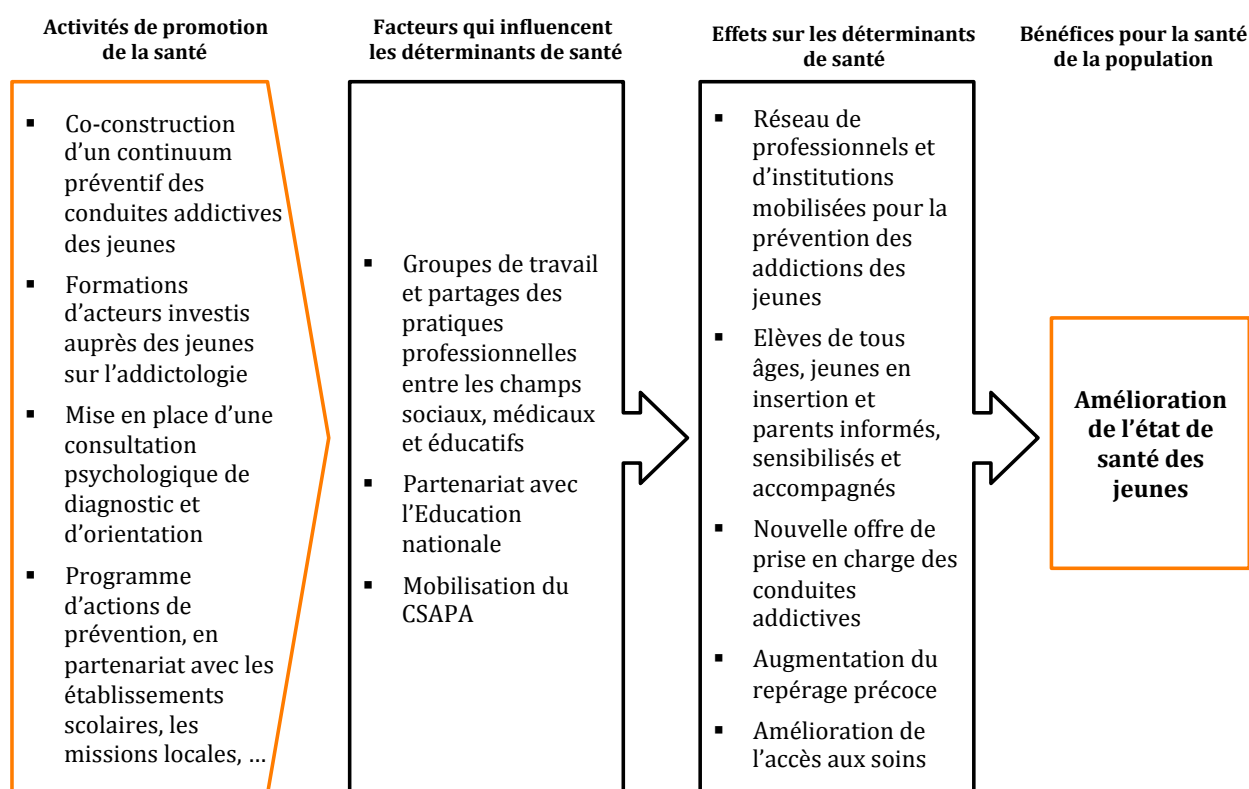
Activités de promotion de la santé

- Co-construction d'un continuum préventif des conduites addictives des jeunes
- Formations d'acteurs investis auprès des jeunes sur l'addictologie
- Mise en place d'une consultation psychologique de diagnostic et d'orientation
- Programme d'actions de prévention, en partenariat avec les établissements scolaires, les missions locales, …

Facteurs qui influencent les déterminants de santé

- Groupes de travail et partages des pratiques professionnelles entre les champs sociaux, médicaux et éducatifs
- Partenariat avec l'Education nationale
- Mobilisation du CSAPA

Effets sur les déterminants de santé

- Réseau de professionnels et d'institutions mobilisées pour la prévention des addictions des jeunes
- Elèves de tous âges, jeunes en insertion et parents informés, sensibilisés et accompagnés
- Nouvelle offre de prise en charge des conduites addictives
- Augmentation du repérage précoce
- Amélioration de l'accès aux soins

Bénéfices pour la santé de la population

Amélioration de l'état de santé des jeunes